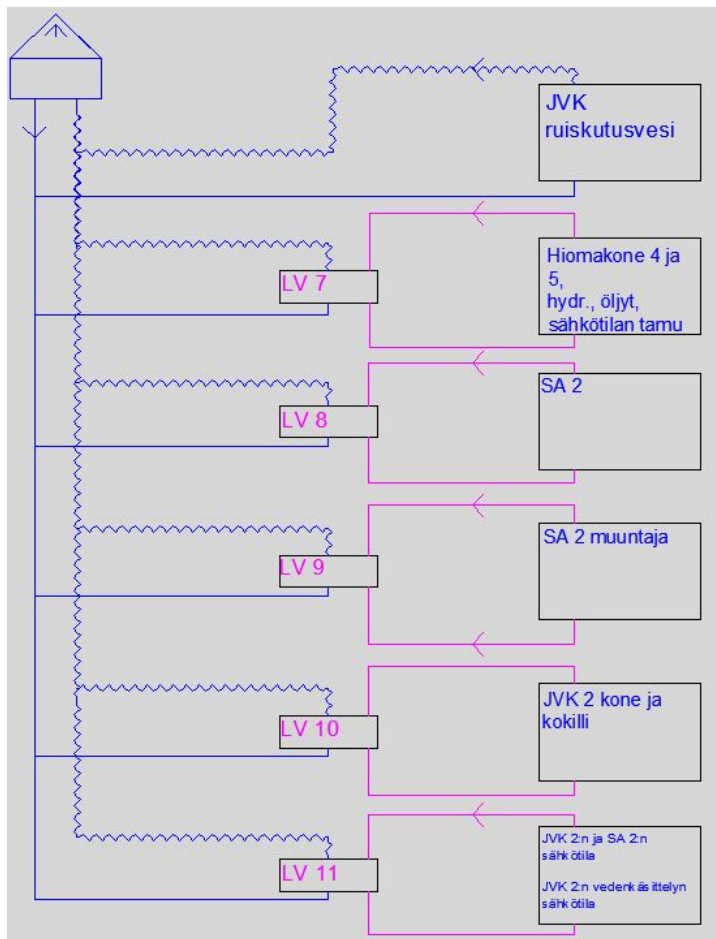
JVK ruiskutusvesi

LV 7

Hiomakone 4 ja 5, hydr., öljyt, sähkötilan tamu

LV 8

SA 2

LV 9

SA 2 muuntaja

LV 10

JVK 2 kone ja kokilli

LV 11

JVK 2:n ja SA 2:n sähkötila

JVK 2:n vedenkäsittelyn sähkötila